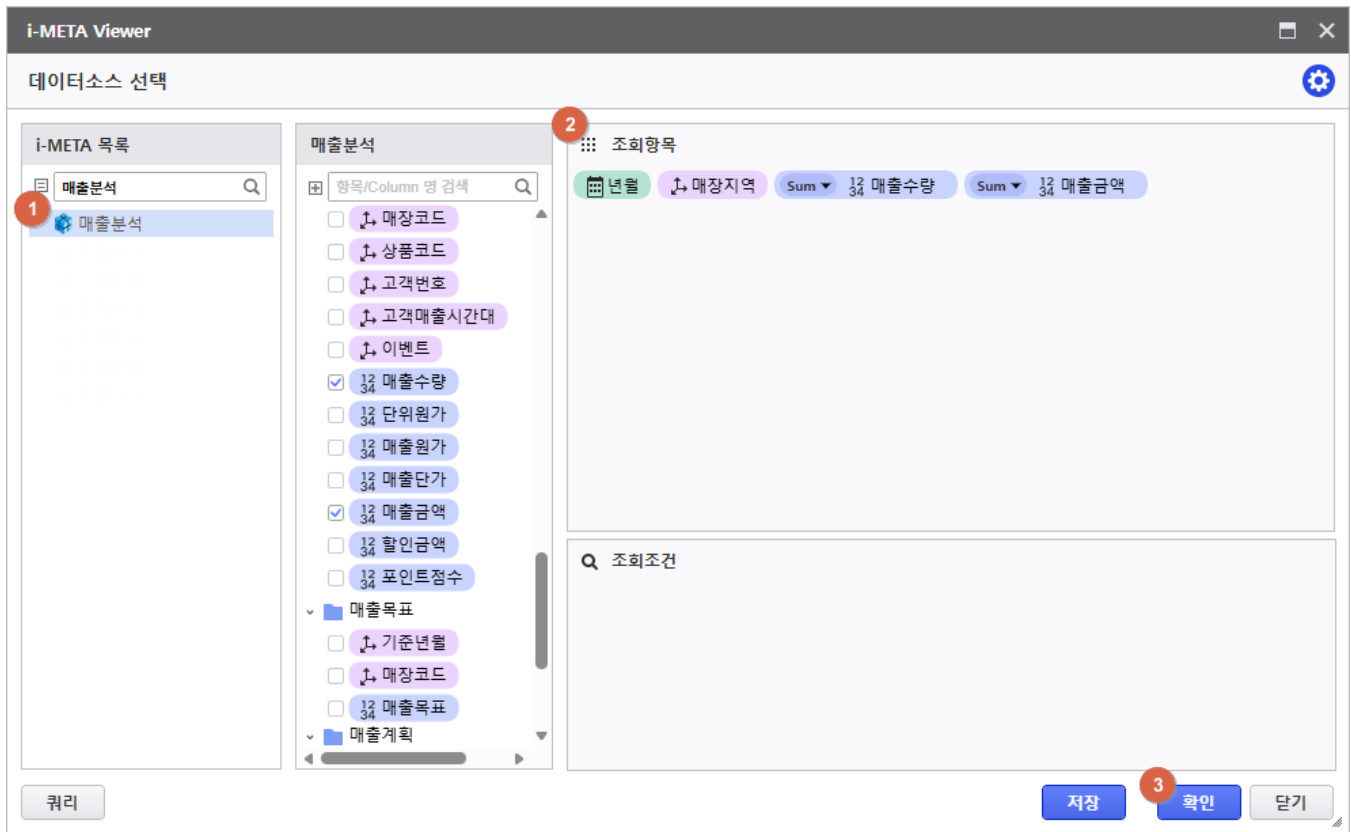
i-META Viewer

데이터소스 선택

i-META 목록

매출분석

1

매출분석

매출분석

항목/Column 명 검색

매장코드

상품코드

고객번호

고객매출시간대

이벤트

$\frac{12}{34}$ 매출수량

$\frac{12}{34}$ 단위원가

$\frac{12}{34}$ 매출원가

$\frac{12}{34}$ 매출단가

$\frac{12}{34}$ 매출금액

$\frac{12}{34}$ 할인금액

$\frac{12}{34}$ 포인트점수

매출목표

기준년월

매장코드

$\frac{12}{34}$ 매출목표

매출계획

2

조회항목

년월

매장지역

Sum $\frac{12}{34}$ 매출수량

Sum $\frac{12}{34}$ 매출금액

조회조건

쿼리

저장

3

확인

닫기